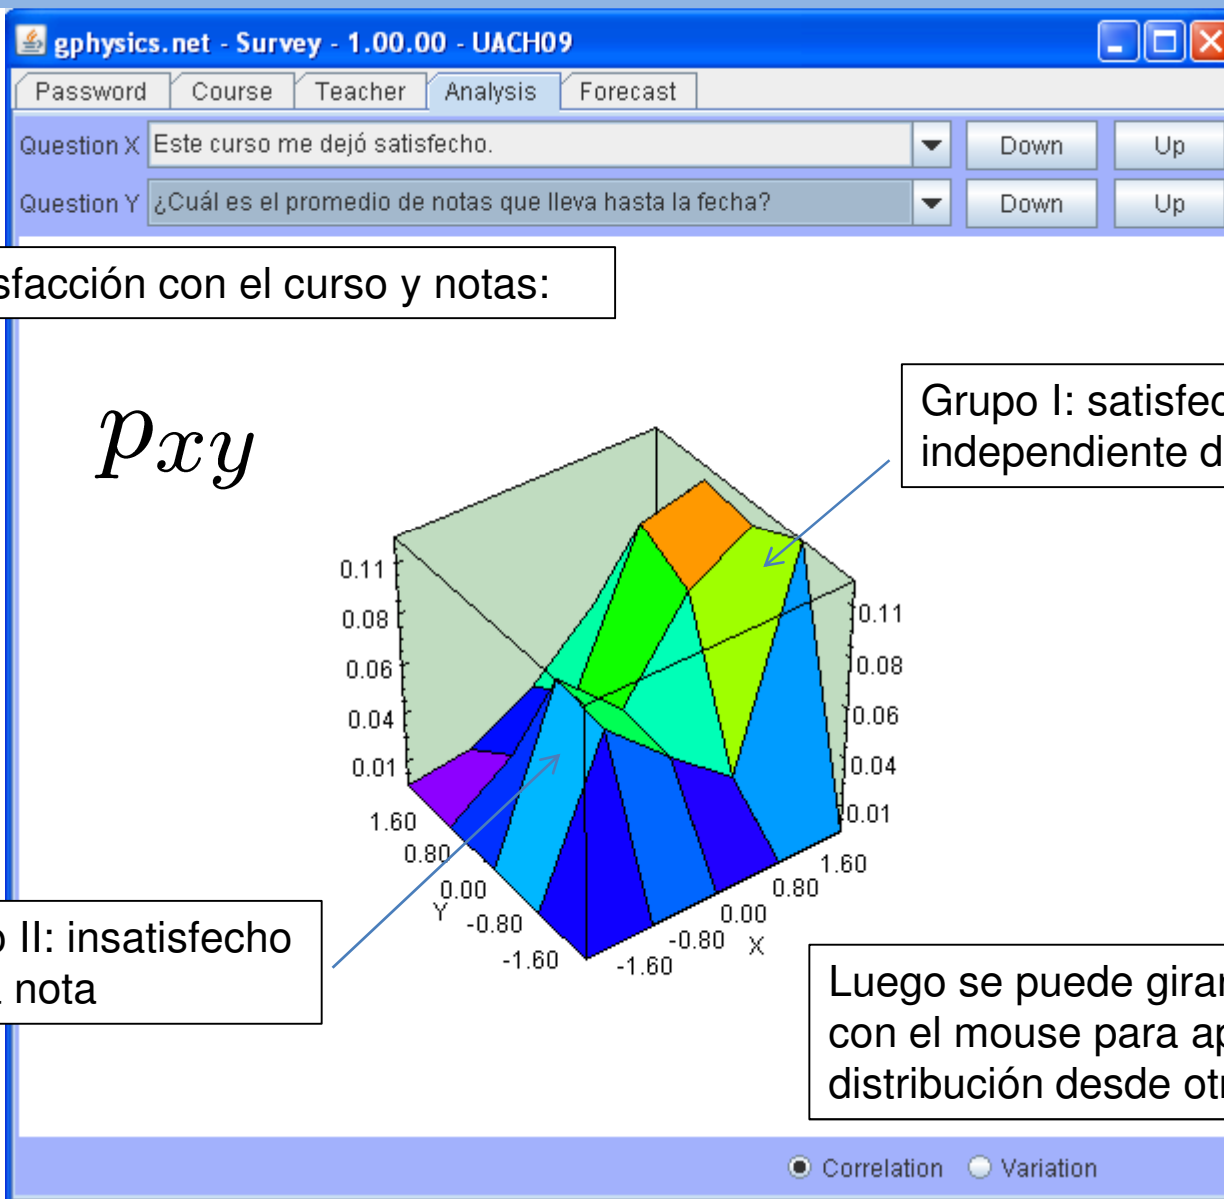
gphysics.net - Survey - 1.00.00 - UACH09

Password | Course | Teacher | Analysis | Forecast

Question X Este curso me dejó satisfecho. Down Up

Question Y ¿Cuál es el promedio de notas que lleva hasta la fecha? Down Up

sfacción con el curso y notas:

$p_{xy}$

Grupo I: satisfec independiente d

0.11
0.08
0.06
0.04
0.01
1.60
0.80
0.00
Y
-0.80
-1.60

0.11
0.08
0.06
0.04
0.01
1.60
0.80
0.00
-0.80
X
-1.60

II: insatisfecho nota

Luego se puede gira con el mouse para a distribución desde ot

Correlation Variation